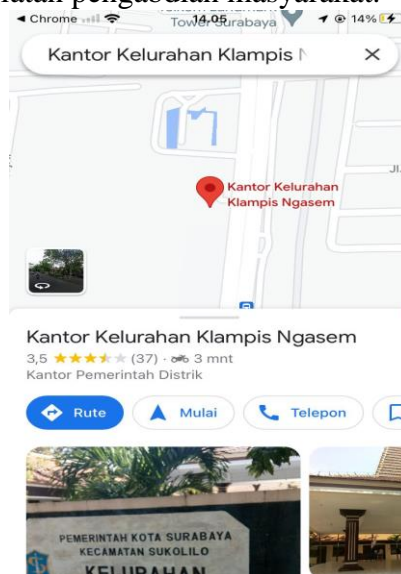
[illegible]atan pengabdian masyarakat.

◂ Chrome 14.05 Tower Surabaya 14%

Kantor Kelurahan Klampis N ×

Kantor Kelurahan Klampis Ngasem

Jl.

Kantor Kelurahan Klampis Ngasem
3,5 ★★★★★ (37) · 3 mnt
Kantor Pemerintah Distrik

Rute Mulai Telepon

PEMERINTAH KOTA SURABAYA
KECAMATAN SUKOLILO
KELURAHAN